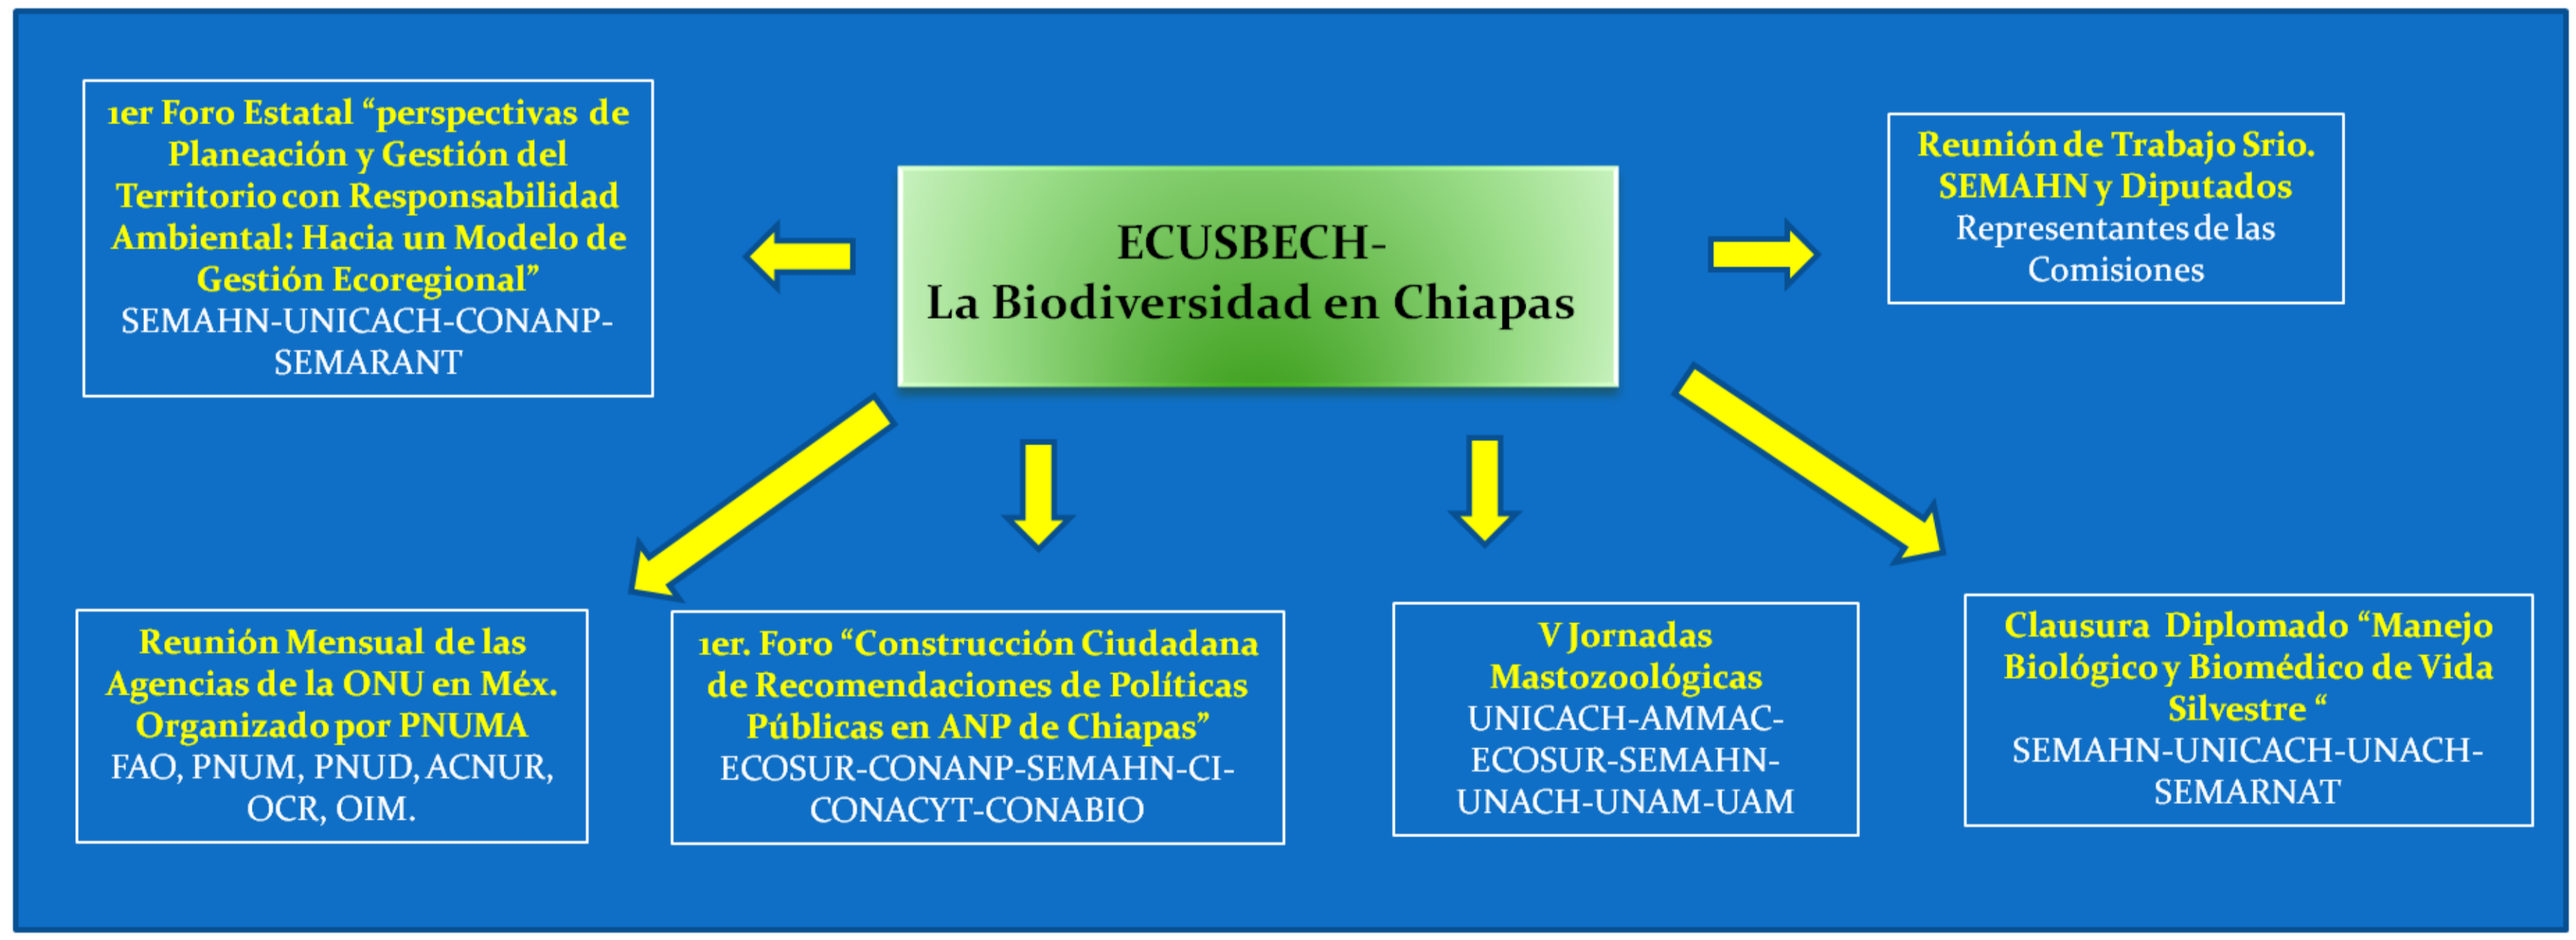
ECUSBECH-
La Biodiversidad en Chiapas

1er Foro Estatal "perspectivas de Planeación y Gestión del Territorio con Responsabilidad Ambiental: Hacia un Modelo de Gestión Ecoregional"
SEMAHN-UNICACH-CONANP-SEMARANT

Reunión de Trabajo Srio. SEMAHN y Diputados
Representantes de las Comisiones

Reunión Mensual de las Agencias de la ONU en Méx. Organizado por PNUMA
FAO, PNUM, PNUD, ACNUR, OCR, OIM.

1er. Foro "Construcción Ciudadana de Recomendaciones de Políticas Públicas en ANP de Chiapas"
ECOSUR-CONANP-SEMAHN-CI-CONACYT-CONABIO

V Jornadas Mastozoológicas
UNICACH-AMMAC-ECOSUR-SEMAHN-UNACH-UNAM-UAM

Clausura Diplomado "Manejo Biológico y Biomédico de Vida Silvestre "
SEMAHN-UNICACH-UNACH-SEMARNAT